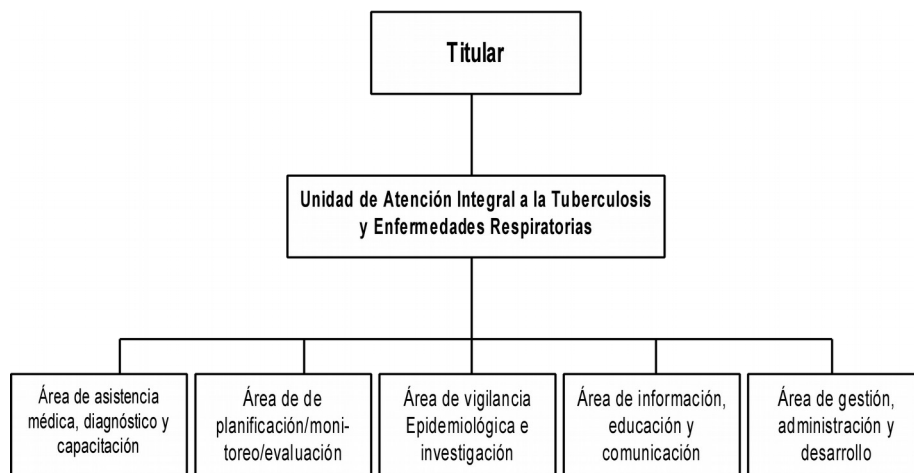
Titular

Unidad de Atención Integral a la Tuberculosis y Enfermedades Respiratorias

Área de asistencia médica, diagnóstico y capacitación

Área de de planificación/monitoreo/evaluación

Área de vigilancia Epidemiológica e investigación

Área de información, educación y comunicación

Área de gestión, administración y desarrollo